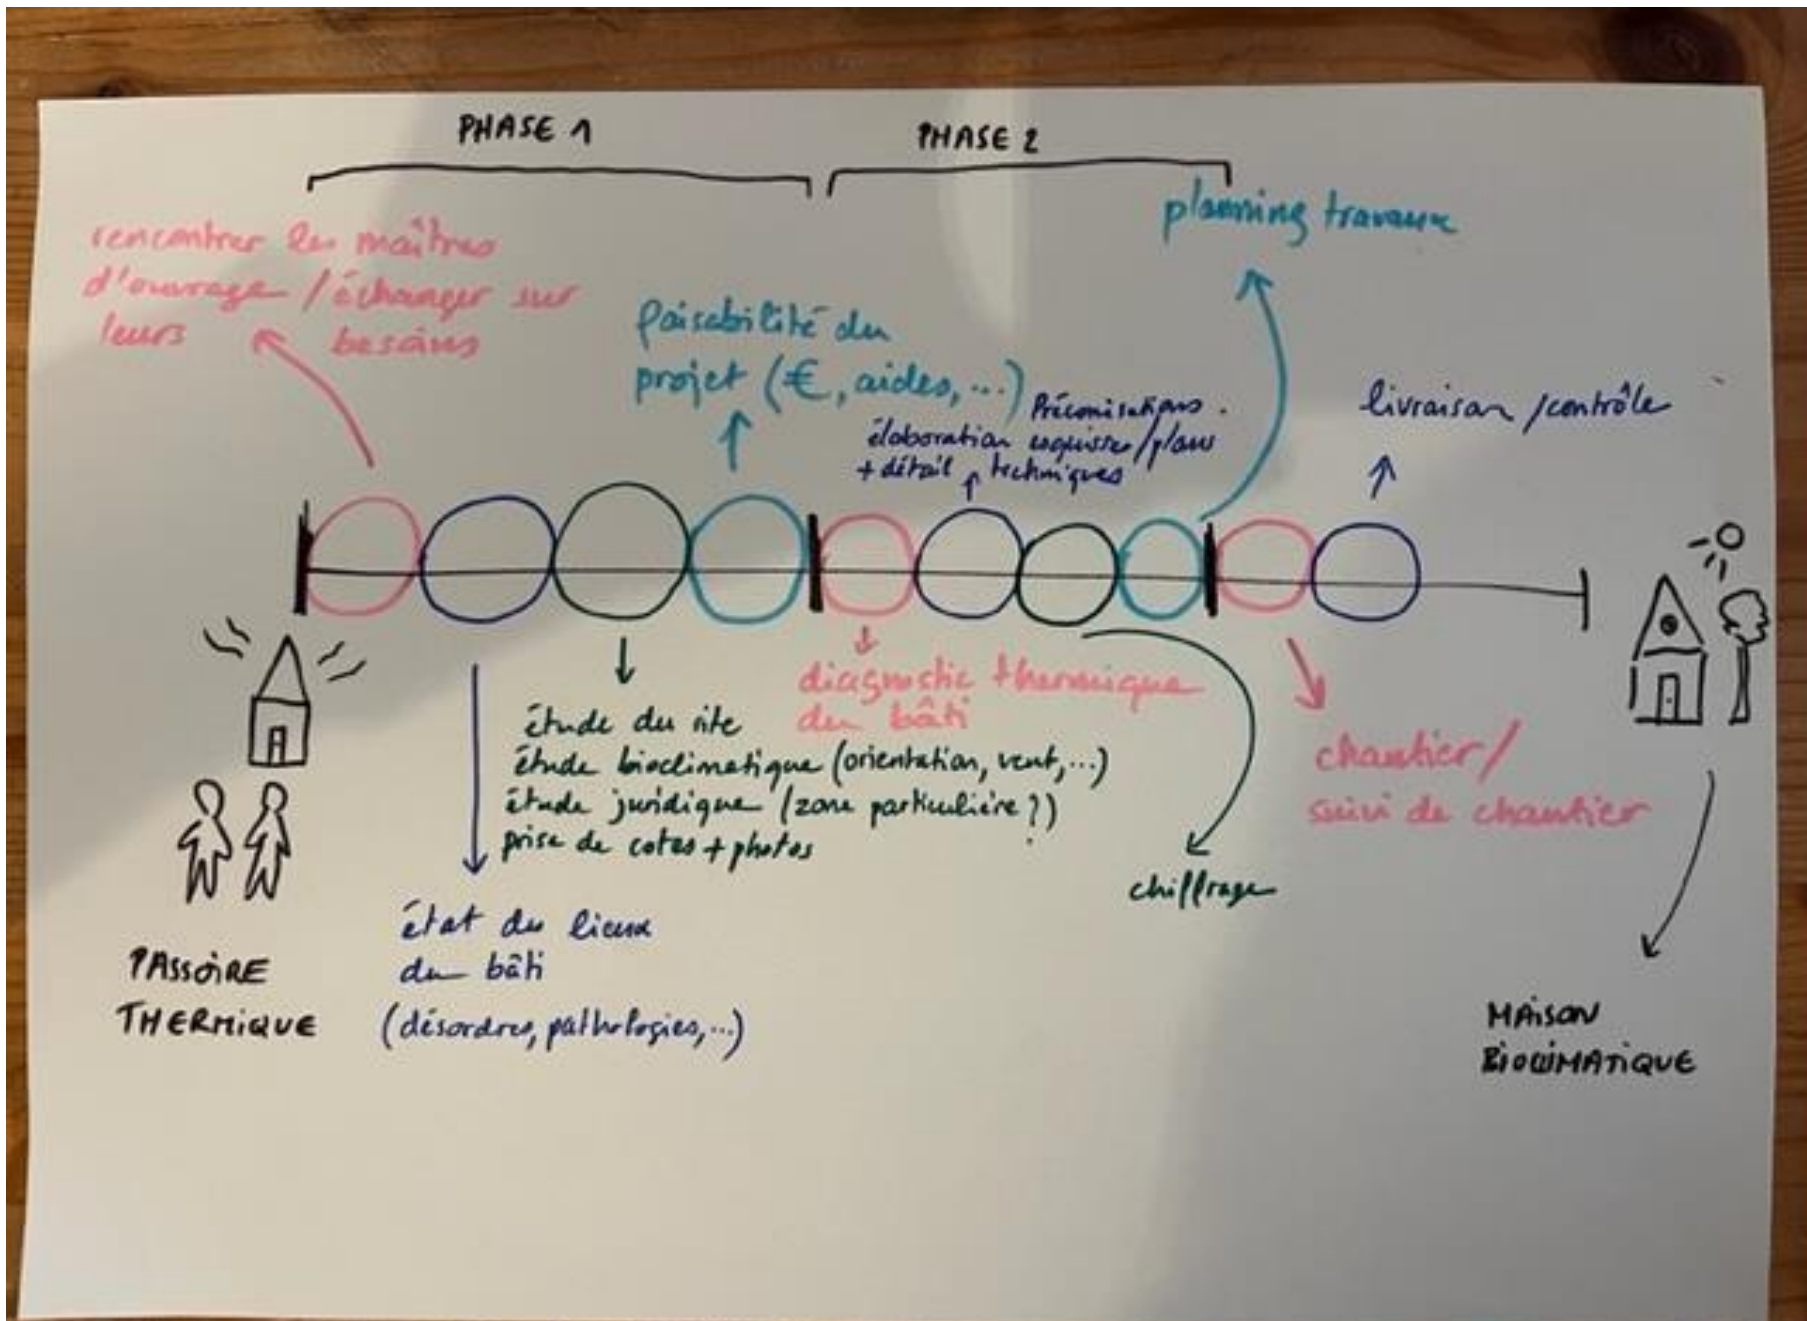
PHASE 1

PHASE 2

rencontrer les maîtres d'ouvrage / échanger sur leurs besoins

faisabilité du projet (€, aides, ...)

Préconisations. élaboration esquisse/plans + détail techniques

planning travaux

livraison /contrôle

état du lieux du bâti (désordres, pathologies, ...)

étude du site
étude bioclimatique (orientation, vent, ...)
étude juridique (zone particulière ?)
prise de cotes + photos

diagnostic thermique du bâti

chiffrage

chantier/ suivi de chantier

PASSOIRE THERMIQUE

MAISON BIOCLIMATIQUE